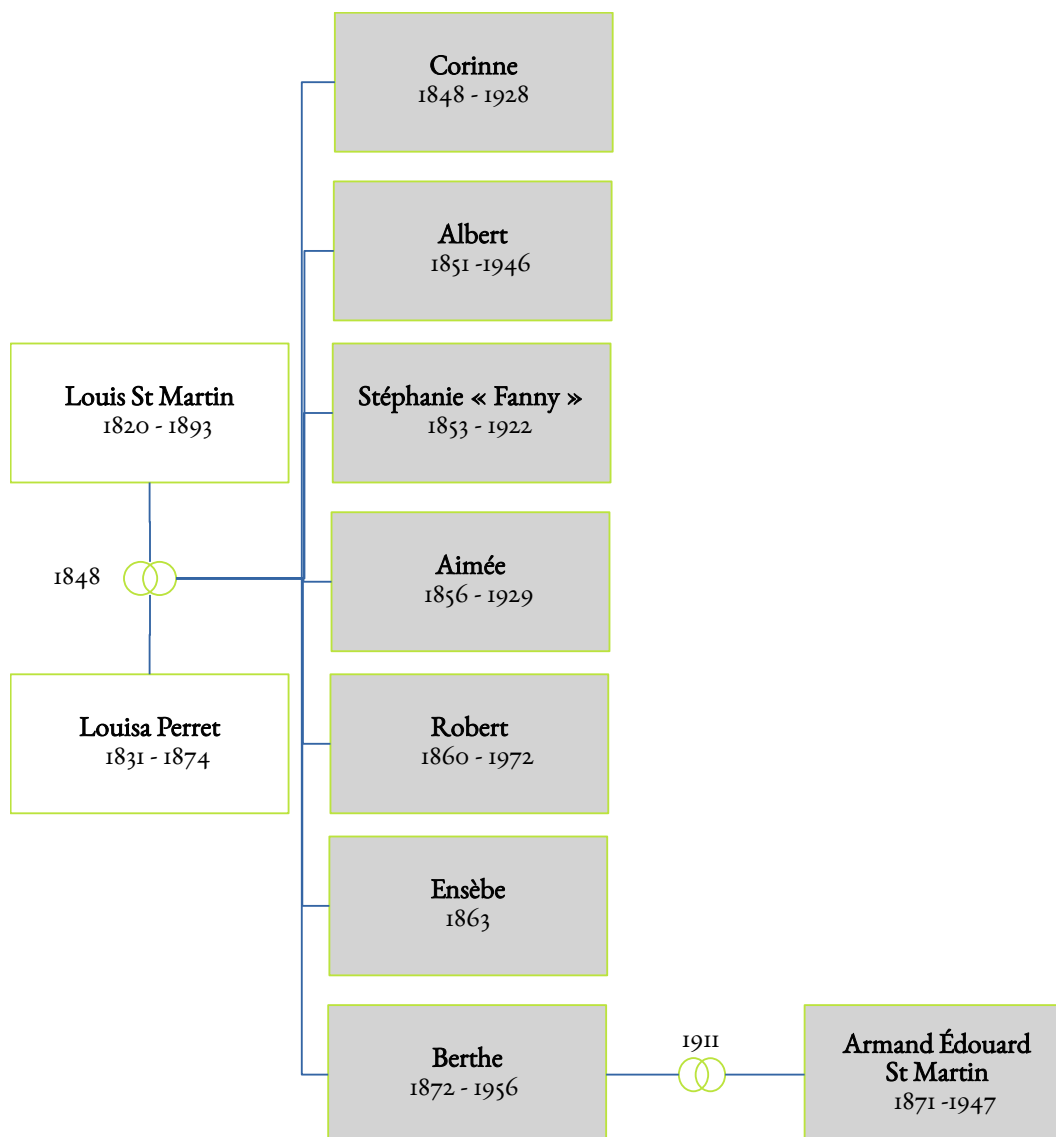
Corinne
1848 - 1928

Albert
1851 -1946

Louis St Martin
1820 - 1893

Stéphanie « Fanny »
1853 - 1922

1848

Aimée
1856 - 1929

Louisa Perret
1831 - 1874

Robert
1860 - 1972

Ensèbe
1863

Berthe
1872 - 1956

1911

Armand Édouard St Martin
1871 -1947